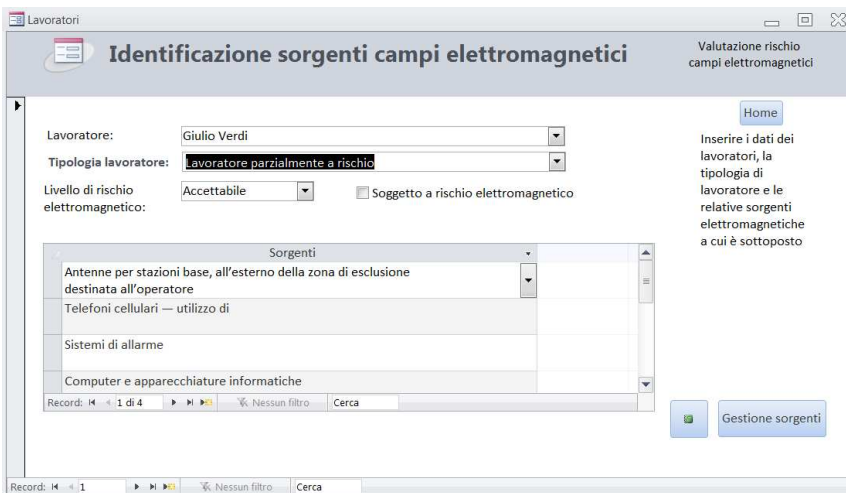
Lavoratori

Identificazione sorgenti campi elettromagnetici

Valutazione rischio campi elettromagnetici

Home

Inserire i dati dei lavoratori, la tipologia di lavoratore e le relative sorgenti elettromagnetiche a cui è sottoposto

Lavoratore: Giulio Verdi

Tipologia lavoratore: Lavoratore parzialmente a rischio

Livello di rischio elettromagnetico: Accettabile

Soggetto a rischio elettromagnetico

| Sorgenti |
|---|
| Antenne per stazioni base, all'esterno della zona di esclusione destinata all'operatore |
| Telefoni cellulari — utilizzo di |
| Sistemi di allarme |
| Computer e apparecchiature informatiche |

Record: 1 di 4 Nessun filtro Cerca

Gestione sorgenti

Record: 1 Nessun filtro Cerca